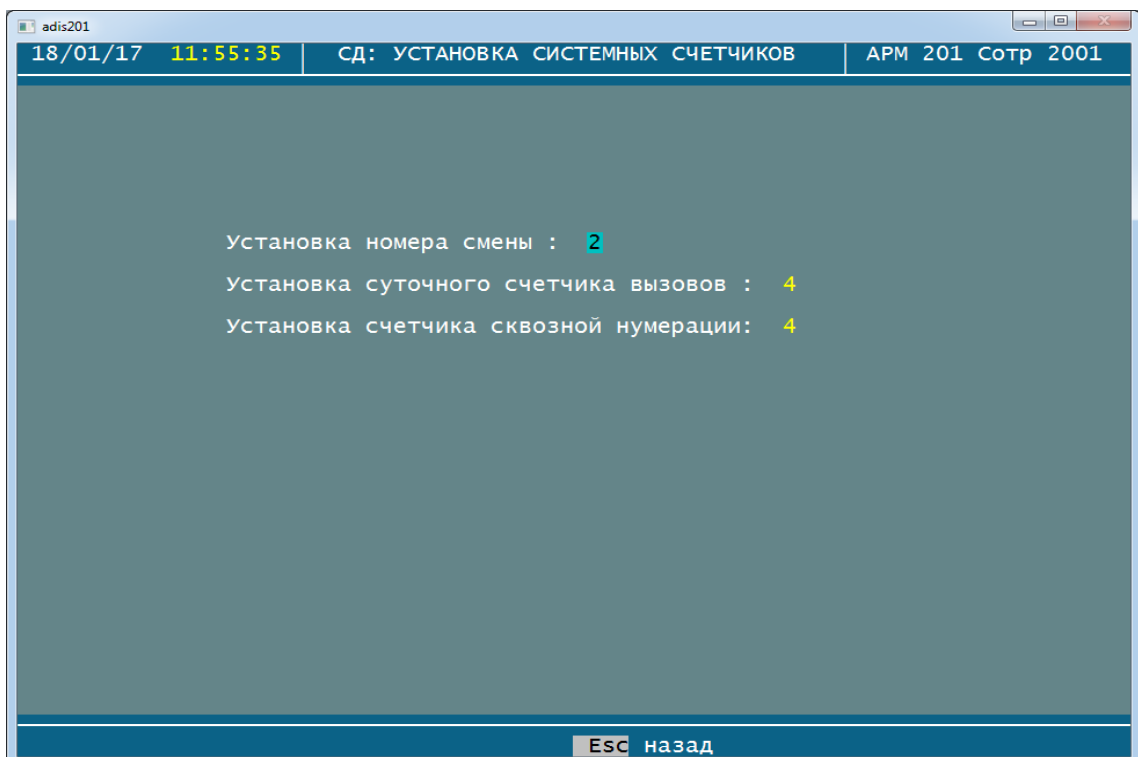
adis201

18/01/17 11:55:35 | СД: УСТАНОВКА СИСТЕМНЫХ СЧЕТЧИКОВ | АРМ 201 Сотр 2001

Установка номера смены : 2

Установка суточного счетчика вызовов : 4

Установка счетчика сквозной нумерации: 4

Esc назад